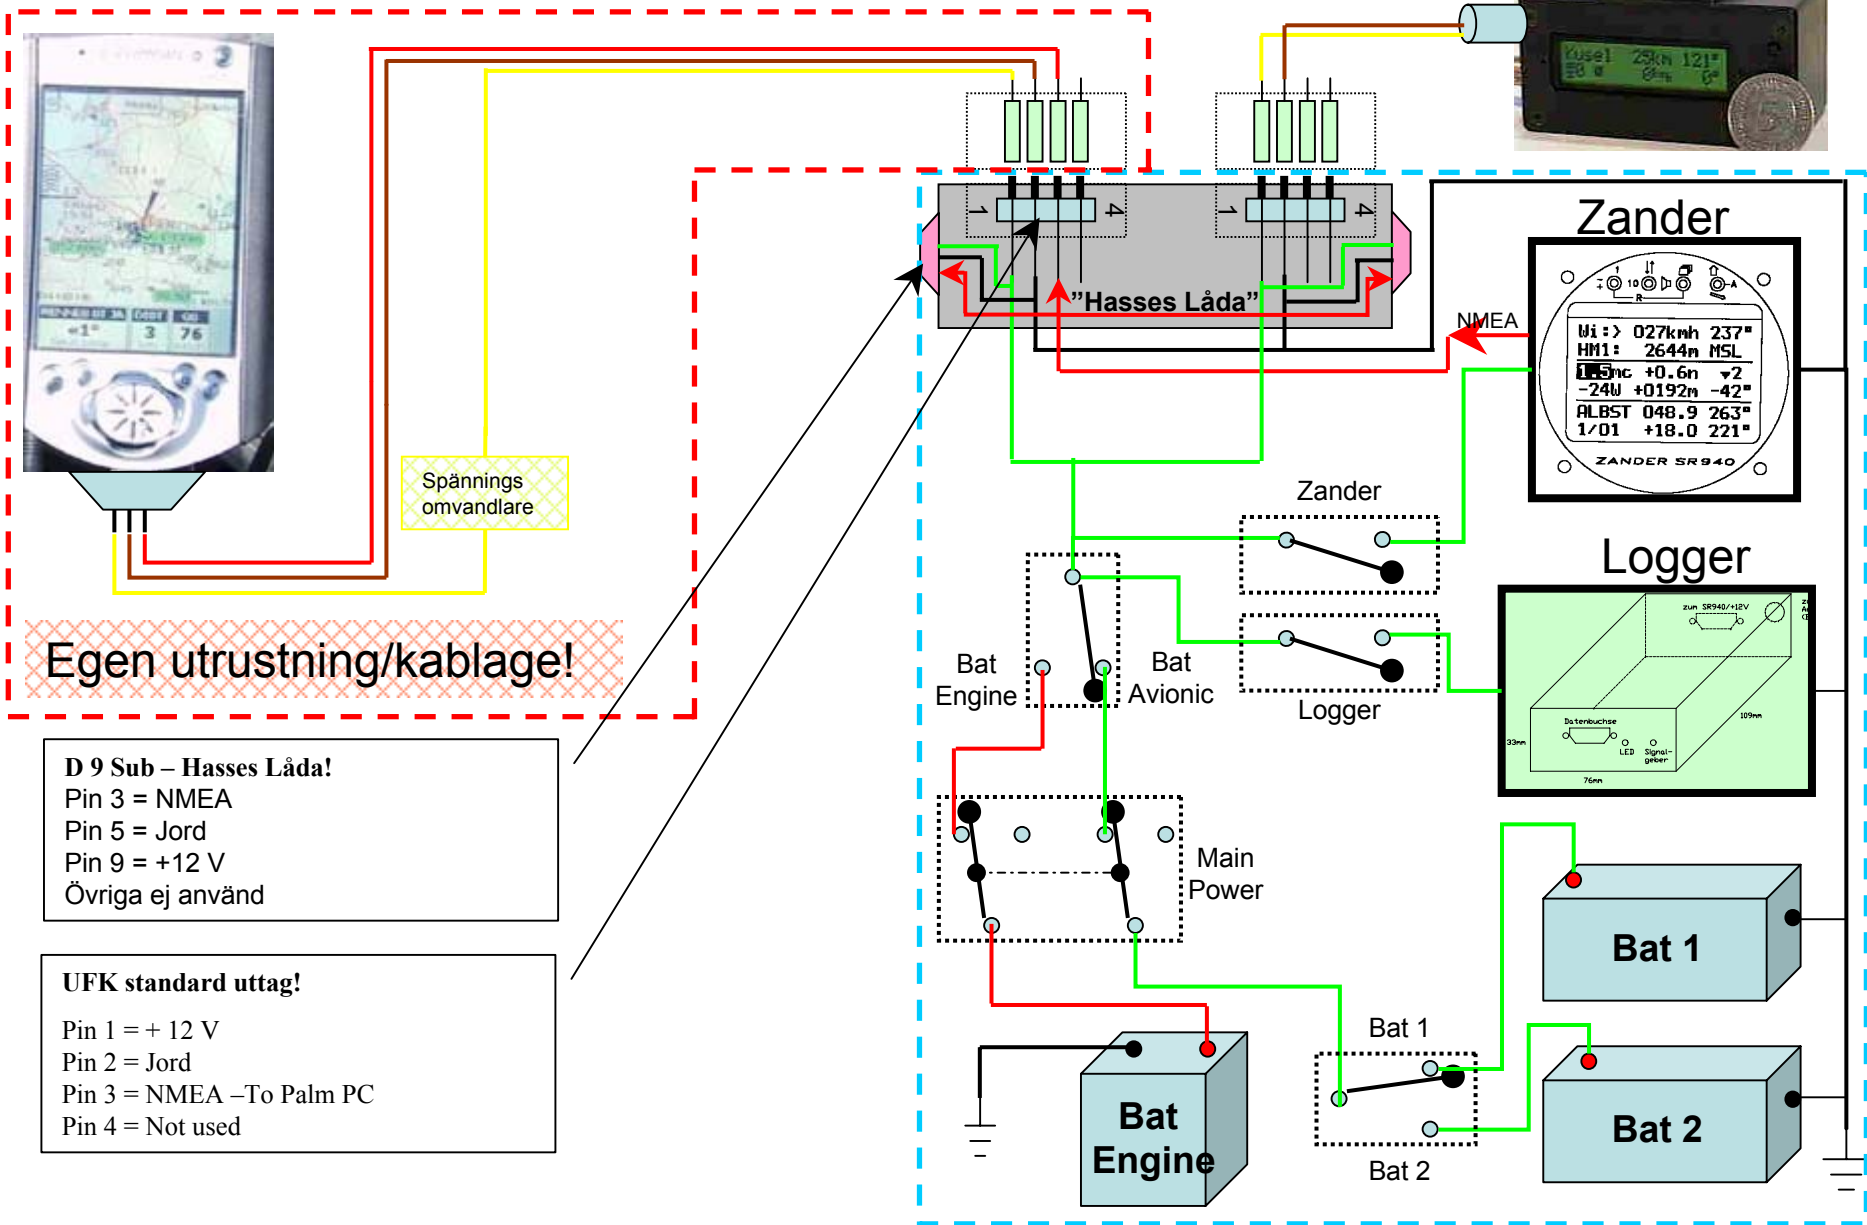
Spännings omvandlare

Egen utrustning/kablage!

D 9 Sub – Hasses Låda!
Pin 3 = NMEA
Pin 5 = Jord
Pin 9 = +12 V
Övriga ej använd

UFK standard uttag!
Pin 1 = + 12 V
Pin 2 = Jord
Pin 3 = NMEA –To Palm PC
Pin 4 = Not used

1 4 1 4
"Hasses Låda"

NMEA

Zander

Wi:> 027kmh 237°
HM1: 2644m MSL
1.5mc +0.6n ▾2
-24W +0192m -42°
ALBST 048.9 263°
1/01 +18.0 221°
ZANDER SR940

Zander

Logger

Logger

Bat Engine

Bat Avionic

Main Power

Bat 1

Bat 2

Bat 1

Bat 2

Bat Engine